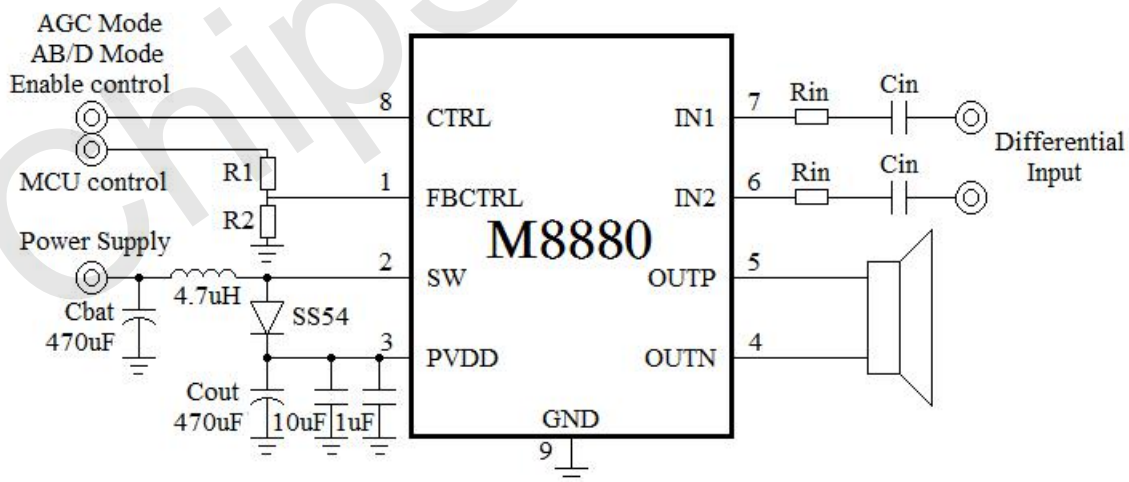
AGC Mode
AB/D Mode
Enable control

MCU control

R1
R2

Power Supply

Cbat
470uF

4.7uH

SS54

Cout
470uF

10uF 1uF

8 CTRL
1 FBCTRL
2 SW
3 PVDD

M8880

GND
9

7 IN1
6 IN2
5 OUTP
4 OUTN

Rin
Cin
Rin
Cin

Differential
Input